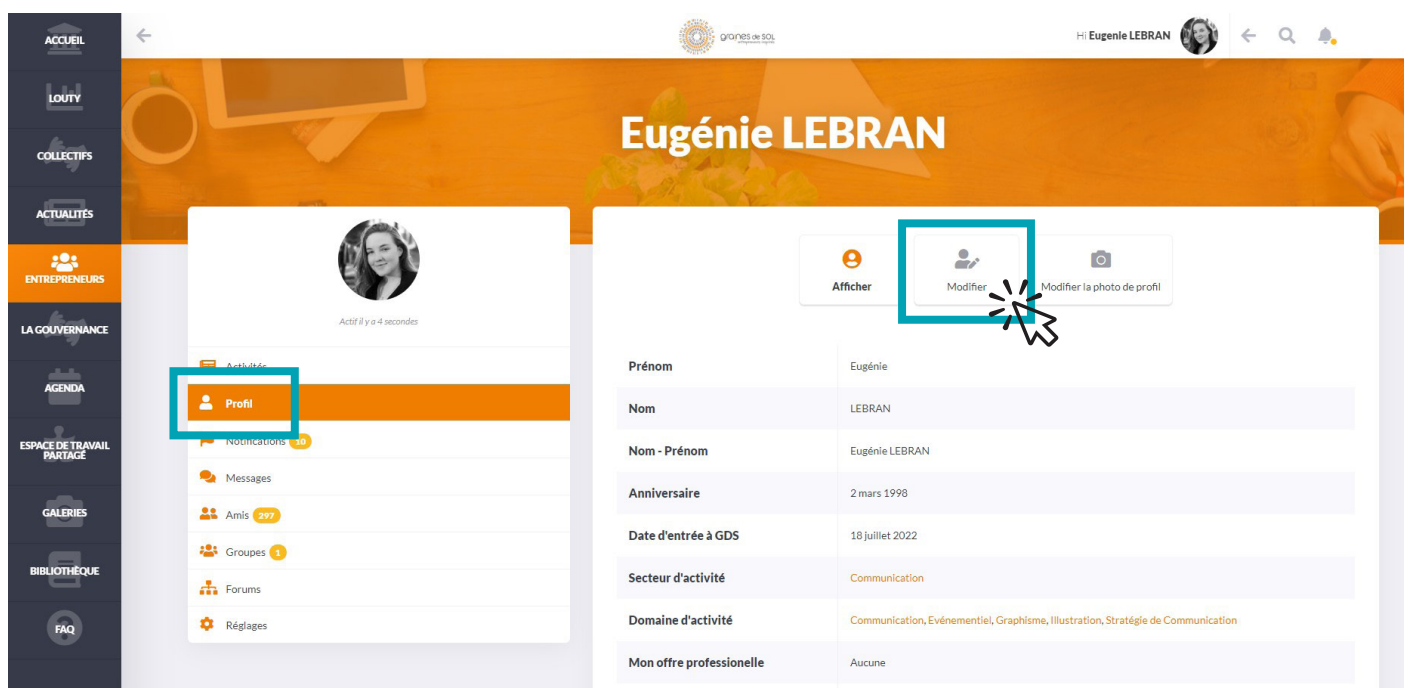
ACCUEIL
LOUTY
COLLECTIFS
ACTUALITÉS
ENTREPRENEURS
LA GOUVERNANCE
AGENDA
ESPACE DE TRAVAIL PARTAGÉ
GALERIES
BIBLIOTHÈQUE
FAQ

graines de SOL

Hi Eugenie LEBRAN

Eugénie LEBRAN

Actif il y a 4 secondes

Activités
Profil
Notifications 10
Messages
Amis 297
Groupes 1
Forums
Réglages

Afficher
Modifier
Modifier la photo de profil

| Prénom | Eugénie |
|---|---|
| Nom | LEBRAN |
| Nom - Prénom | Eugénie LEBRAN |
| Anniversaire | 2 mars 1998 |
| Date d'entrée à GDS | 18 juillet 2022 |
| Secteur d'activité | Communication |
| Domaine d'activité | Communication, Evénementiel, Graphisme, Illustration, Stratégie de Communication |
| Mon offre professionelle | Aucune |